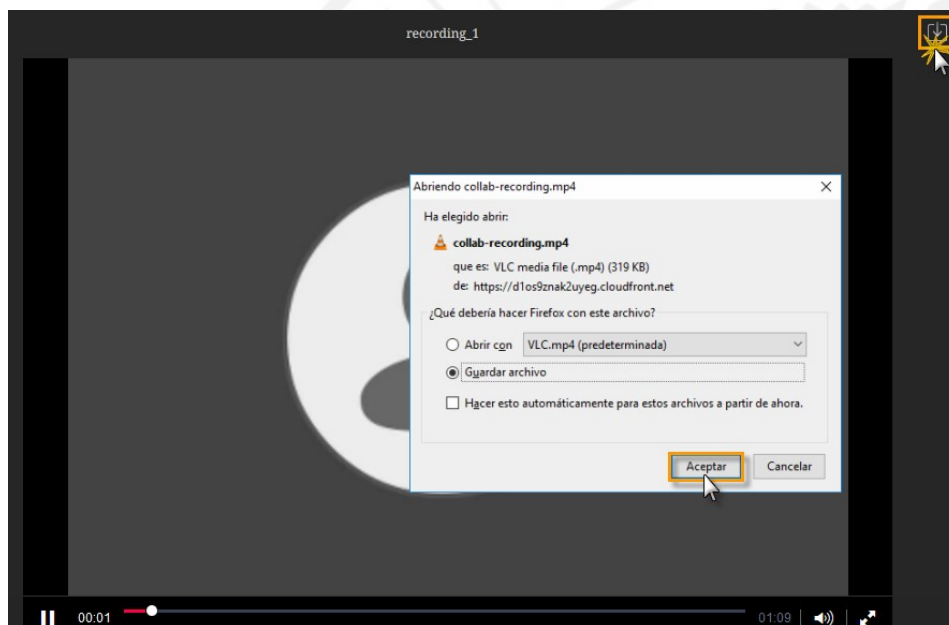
recording_1

Abriendo collab-recording.mp4

Ha elegido abrir:

collab-recording.mp4

que es: VLC media file (.mp4) (319 KB)

de: https://d1os9znak2uyeg.cloudfront.net

¿Qué debería hacer Firefox con este archivo?

Abrir con VLC.mp4 (predeterminada)

Guardar archivo

Hacer esto automáticamente para estos archivos a partir de ahora.

Aceptar Cancelar

00:01 01:09